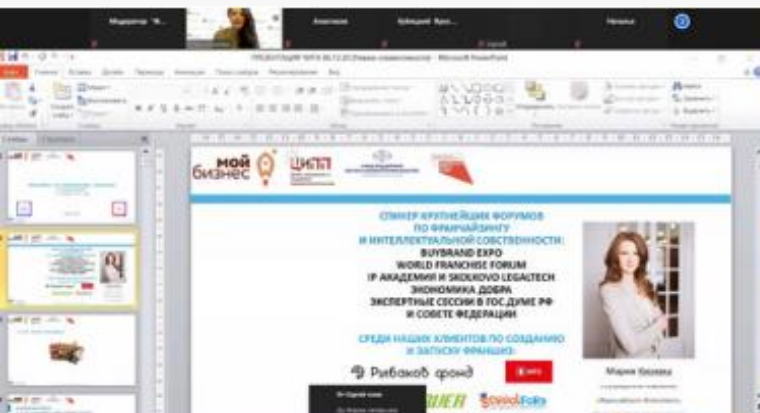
мой бизнес

ЦИПП

СПИКЕР КРУПНЕЙШИХ ФОРУМОВ ПО ФРАНЧАЙЗИНГУ И ИНТЕЛЛЕКТУАЛЬНОЙ СОБСТВЕННОСТИ:
BUYBRAND EXPO
WORLD FRANCHISE FORUM
IP АКАДЕМИИ И SKOLKOVO LEGALTECH
ЭКОНОМИКА ДОБРА
ЭКСПЕРТНЫЕ СЕССИИ В ГОС.ДУМЕ РФ И СОВЕТЕ ФЕДЕРАЦИИ

СРЕДИ НАШИХ КЛИЕНТОВ ПО СОЗДАНИЮ И ЗАПУСКУ ФРАНШИЗ:

Рыбаков фонд

SocialFolks

Мария Козлова

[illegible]